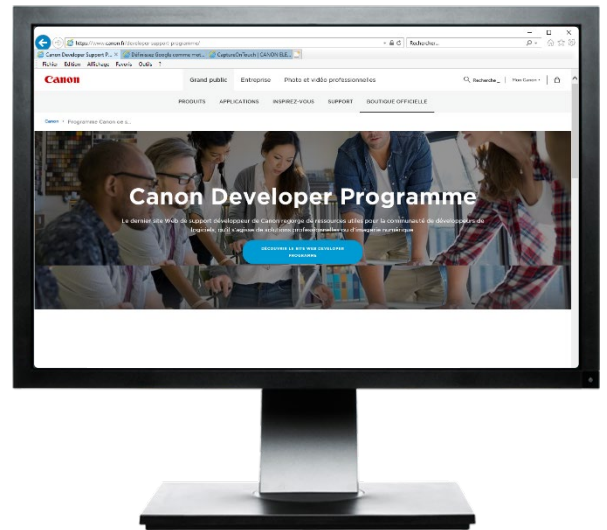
https://www.canon.fr/developer-support-programme/
Rechercher...
Canon Developer Support P... × | Définissez Google comme mot... | CaptureOnTouch | CANON ELE...
Fichier Edition Affichage Favoris Outils ?

Canon
Grand public Entreprise Photo et vidéo professionnelles
Recherche
Mon Canon
PRODUITS APPLICATIONS INSPIREZ-VOUS SUPPORT BOUTIQUE OFFICIELLE
Canon > Programme Canon de s...

Canon Developer Programme

Le dernier site Web de support développeur de Canon regorge de ressources utiles pour la communauté de développeurs de logiciels, qu'il s'agisse de solutions professionnelles ou d'imagerie numérique

DÉCOUVRIR LE SITE WEB DEVELOPER PROGRAMME